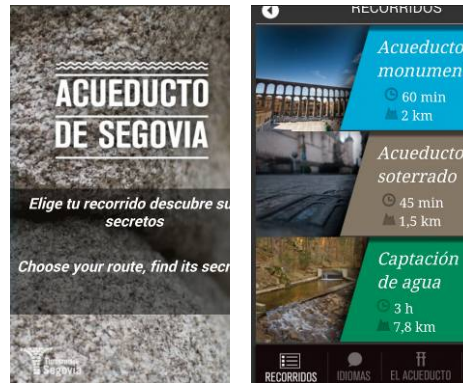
ACUEDUCTO DE SEGOVIA

Elige tu recorrido descubre su secretos

Choose your route, find its secr

Turismo Segovia

RECORRIDOS

Acueducto monumen
60 min
2 km

Acueducto soterrado
45 min
1,5 km

Captación de agua
3 h
7,8 km

RECORRIDOS
IDIOMAS
EL ACUEDUCTO